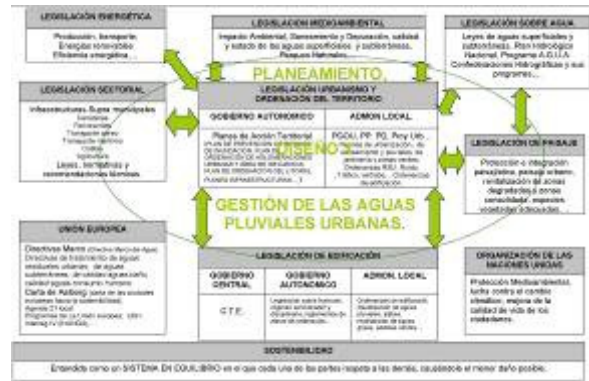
LEGISLACIÓN ENERGÉTICA

Producción, transporte. Energías renovables. Eficiencia energética...

LEGISLACIÓN MEDIOAMBIENTAL

Impacto Ambiental, Saneamiento y Depuración, calidad y estado de las aguas superficiales y subterráneas. Parques Naturales...

LEGISLACIÓN SOBRE AGUA

Leyes de aguas superficiales y subterráneas. Plan Hidrológico Nacional. Programa A.G.U.A. Confederaciones Hidrográficas y sus programas...

PLANEAMIENTO,

LEGISLACIÓN SECTORIAL

Infraestructuras. Supra municipales. Carreteras. Ferrocarriles. Transporte aéreo. Transporte marítimo. Costas. Agricultura. Leyes, normativas y recomendaciones técnicas.

LEGISLACIÓN URBANISMO Y ORDENACIÓN DEL TERRITORIO

GOBIERNO AUTONÓMICO

Planes de Acción Territorial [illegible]

ADMON LOCAL

PGOU, PP, PE, Proy Urb. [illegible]

DISEÑO Y

LEGISLACIÓN DE PAISAJE

Protección e integración paisajística, paisaje urbano, revitalización de zonas degradadas y zonas consolidadas, espacios verdes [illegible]

GESTIÓN DE LAS AGUAS PLUVIALES URBANAS.

UNIÓN EUROPEA

Directivas Marco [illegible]. Directiva de tratamiento de aguas residuales urbanas, de aguas subterráneas, de calidad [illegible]. Carta de Aalborg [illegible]. Agenda 21 local. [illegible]

LEGISLACIÓN DE EDIFICACIÓN

GOBIERNO CENTRAL

C.T.E.

GOBIERNO AUTONÓMICO

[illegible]

ADMON LOCAL

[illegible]

ORGANIZACIÓN DE LAS NACIONES UNIDAS

Protección Medioambiental, lucha contra el cambio climático, mejora de la calidad de vida de los ciudadanos.

SOSTENIBILIDAD

Entendida como un SISTEMA EN EQUILIBRIO en el que cada una de las partes respeta a las demás, causándole el menor daño posible.